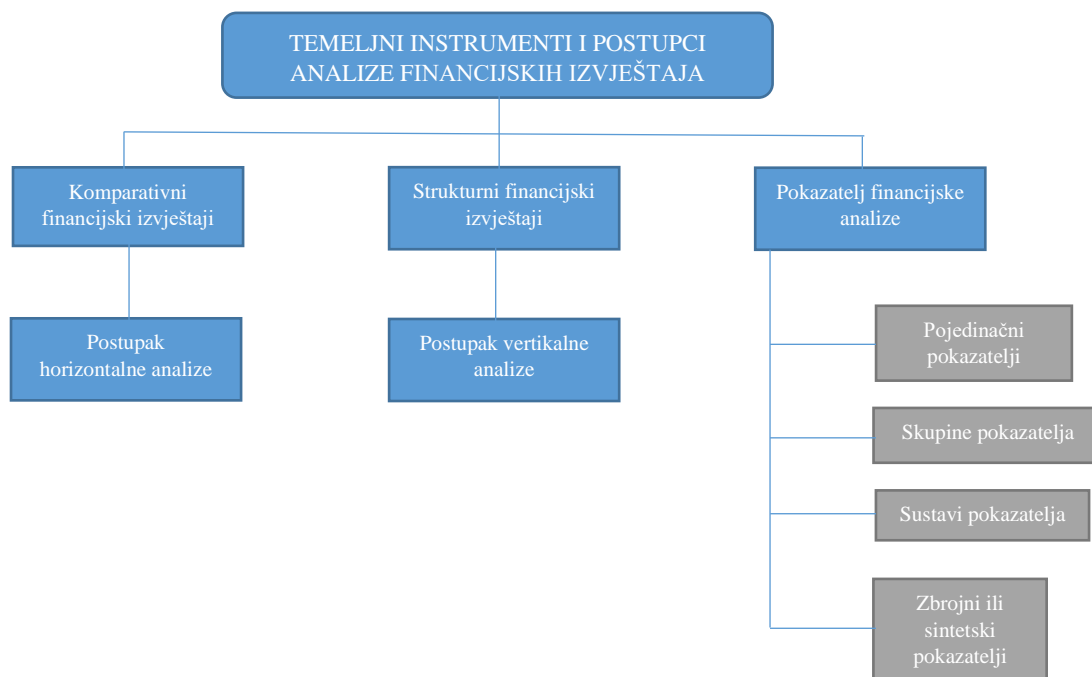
TEMELJNI INSTRUMENTI I POSTUPCI ANALIZE FINANCIJSKIH IZVJEŠTAJA

Komparativni financijski izvještaji

Postupak horizontalne analize

Strukturni financijski izvještaji

Postupak vertikalne analize

Pokazatelj financijske analize

Pojedinačni pokazatelji

Skupine pokazatelja

Sustavi pokazatelja

Zbrojni ili sintetski pokazatelji